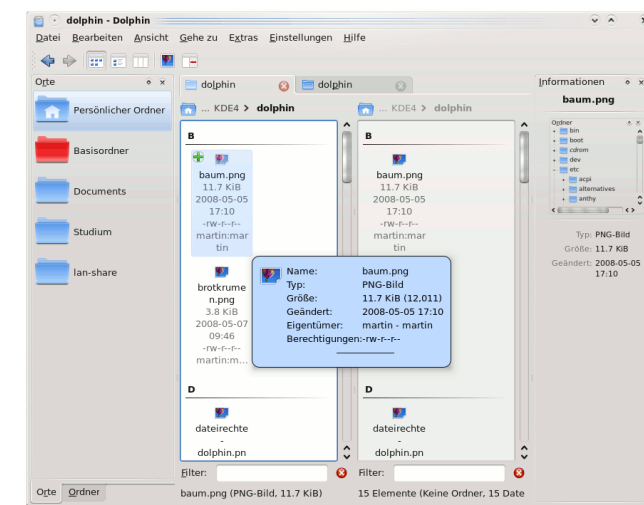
dolphin - Dolphin

Datei Bearbeiten Ansicht Gehe zu Extras Einstellungen Hilfe

Orte

Persönlicher Ordner

Basisordner

Documents

Studium

lan-share

Orte Ordner

dolphin

dolphin

... KDE4 > dolphin

... KDE4 > dolphin

B

baum.png
11.7 KiB
2008-05-05
17:10
-rw-r--r--
martin:martin

brotkrumen.png
3.8 KiB
2008-05-07
09:46
-rw-r--r--
martin:m...

D

dateirechte
-
dolphin.pn

B

baum.png
11.7 KiB
2008-05-05
17:10
-rw-r--r--
martin:martin

D

dateirechte
-
dolphin.pn

Name: baum.png
Typ: PNG-Bild
Größe: 11.7 KiB (12,011)
Geändert: 2008-05-05 17:10
Eigentümer: martin - martin
Berechtigungen: -rw-r--r--

Filter:

Filter:

baum.png (PNG-Bild, 11.7 KiB)

15 Elemente (Keine Ordner, 15 Date

Informationen

baum.png

Ordner
bin
boot
cdrom
dev
etc
acpi
alternatives
anthy

Typ: PNG-Bild
Größe: 11.7 KiB
Geändert: 2008-05-05 17:10